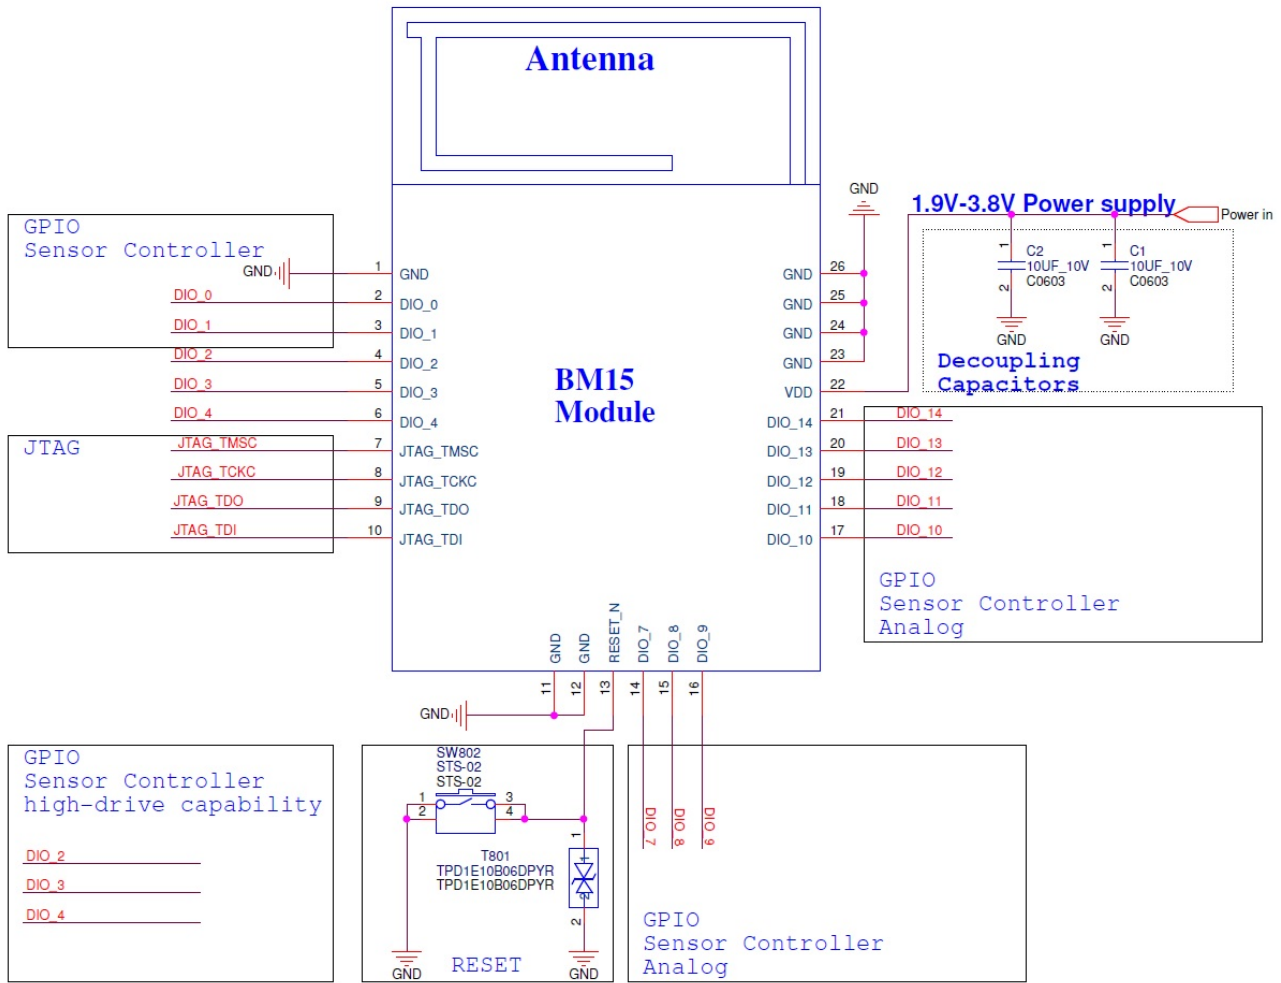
Antenna

GPIO
Sensor Controller

GND
DIO_0
DIO_1
DIO_2
DIO_3
DIO_4

JTAG
JTAG_TMSC
JTAG_TCKC
JTAG_TDO
JTAG_TDI

1 GND
2 DIO_0
3 DIO_1
4 DIO_2
5 DIO_3
6 DIO_4
7 JTAG_TMSC
8 JTAG_TCKC
9 JTAG_TDO
10 JTAG_TDI

BM15
Module

GND 26
GND 25
GND 24
GND 23
VDD 22
DIO_14 21
DIO_13 20
DIO_12 19
DIO_11 18
DIO_10 17

GND
1.9V-3.8V Power supply
Power in

C2
10UF_10V
C0603
GND
C1
10UF_10V
C0603
GND
Decoupling
Capacitors

DIO_14
DIO_13
DIO_12
DIO_11
DIO_10

GPIO
Sensor Controller
Analog

GND GND RESET_N DIO_7 DIO_8 DIO_9
11 12 13 14 15 16

GND

GPIO
Sensor Controller
high-drive capability

DIO_2
DIO_3
DIO_4

SW802
STS-02
STS-02
1 2 3 4
T801
TPD1E10B06DPYR
TPD1E10B06DPYR
1 2
GND
RESET
GND

DIO_7
DIO_8
DIO_9

GPIO
Sensor Controller
Analog